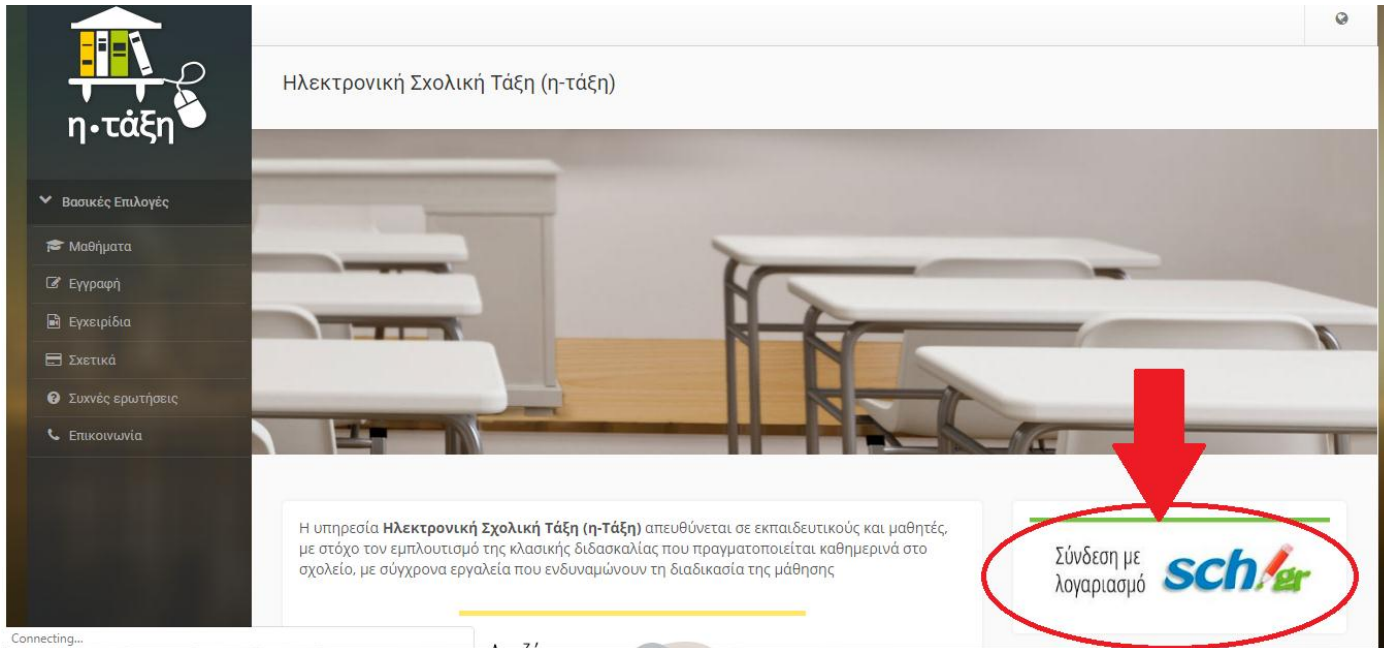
η·τάξη

Βασικές Επιλογές

Μαθήματα

Εγγραφή

Εγχειρίδια

Σχετικά

Συχνές ερωτήσεις

Επικοινωνία

Ηλεκτρονική Σχολική Τάξη (η-τάξη)

Η υπηρεσία **Ηλεκτρονική Σχολική Τάξη (η-Τάξη)** απευθύνεται σε εκπαιδευτικούς και μαθητές, με στόχο τον εμπλουτισμό της κλασικής διδασκαλίας που πραγματοποιείται καθημερινά στο σχολείο, με σύγχρονα εργαλεία που ενδυναμώνουν τη διαδικασία της μάθησης

Σύνδεση με λογαριασμό sch.gr

Connecting...